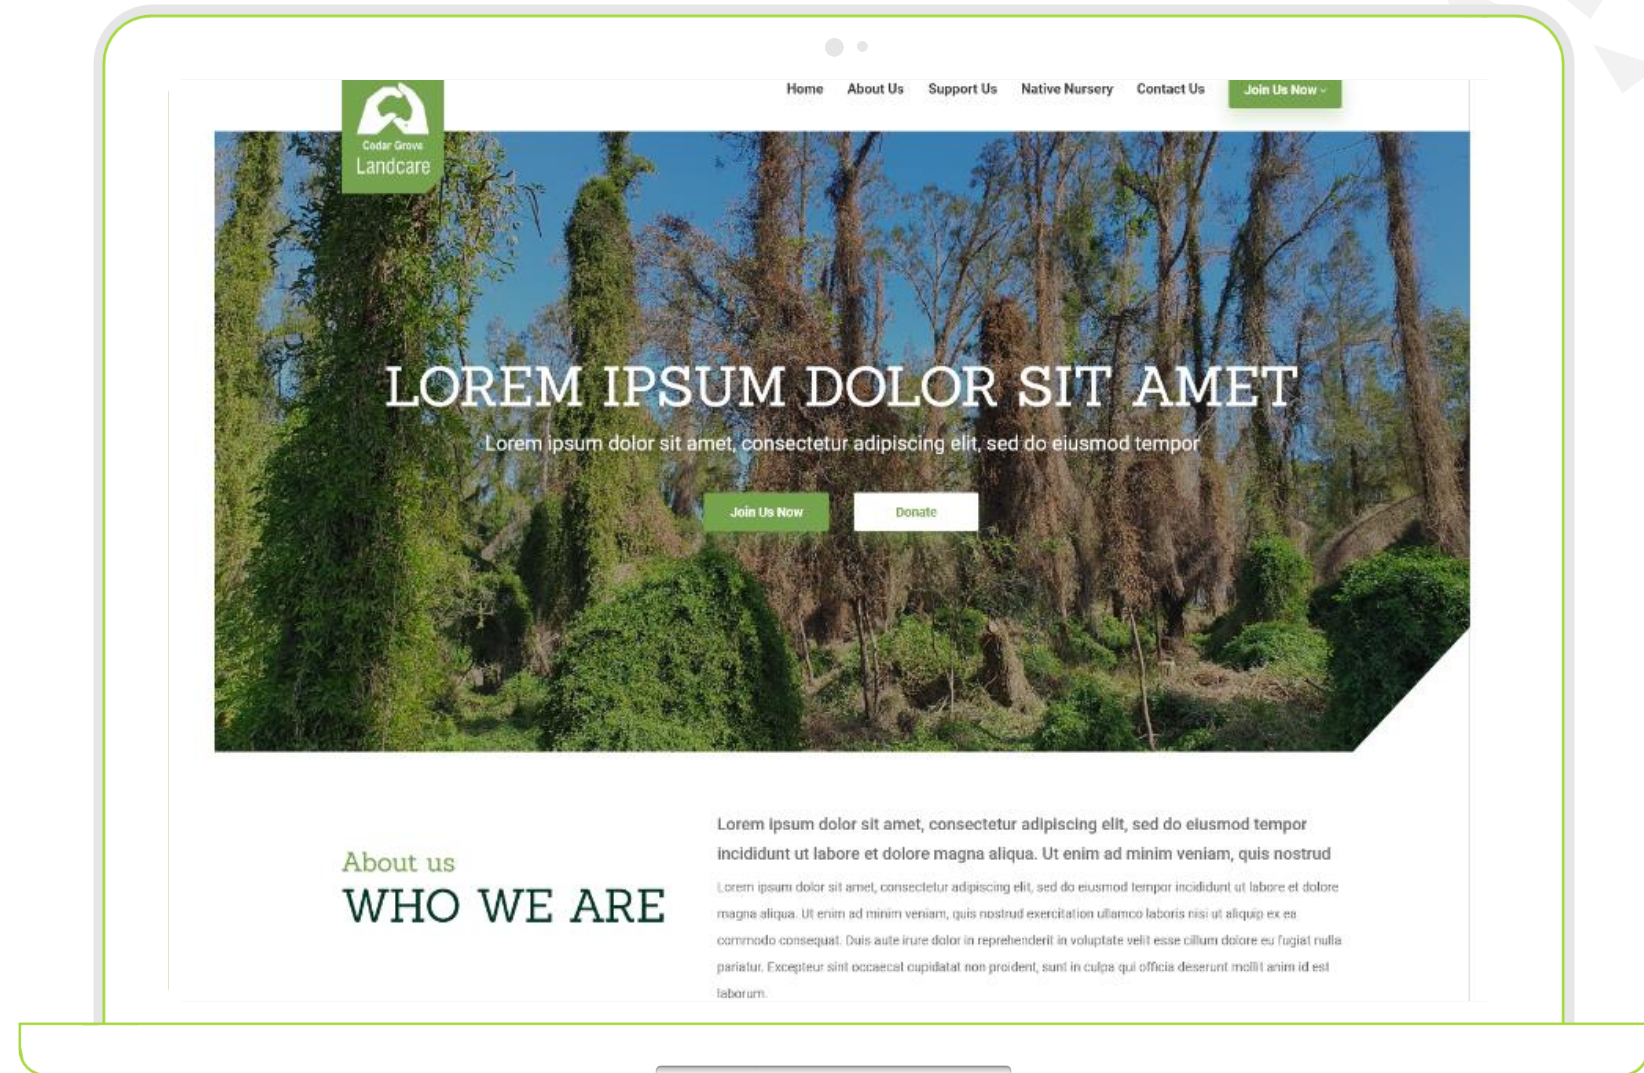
Cedar Grove
Landcare

Home About Us Support Us Native Nursery Contact Us Join Us Now

LOREM IPSUM DOLOR SIT AMET

Lorem ipsum dolor sit amet, consectetur adipiscing elit, sed do eiusmod tempor

Join Us Now Donate

About us
WHO WE ARE

Lorem ipsum dolor sit amet, consectetur adipiscing elit, sed do eiusmod tempor incididunt ut labore et dolore magna aliqua. Ut enim ad minim veniam, quis nostrud

Lorem ipsum dolor sit amet, consectetur adipiscing elit, sed do eiusmod tempor incididunt ut labore et dolore magna aliqua. Ut enim ad minim veniam, quis nostrud exercitation ullamco laboris nisi ut aliquip ex ea commodo consequat. Duis aute irure dolor in reprehenderit in voluptate velit esse cillum dolore eu fugiat nulla pariatur. Excepteur sint occaecat cupidatat non proident, sunt in culpa qui officia deserunt mollit anim id est laborum.